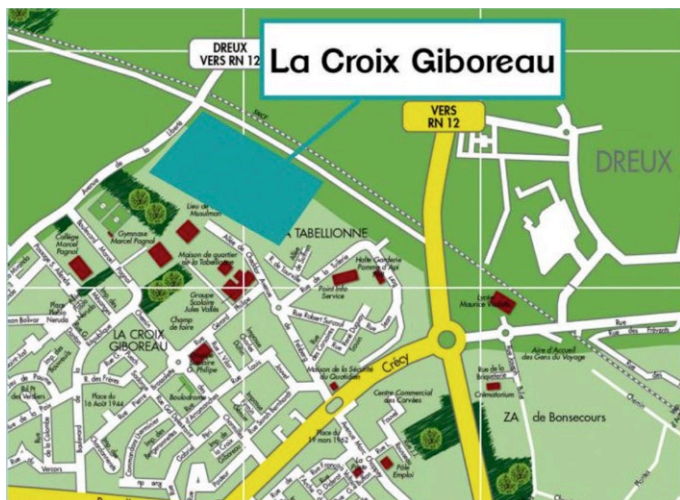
La Croix Giboreau

DREUX
VERS RN 12

VERS
RN 12

DREUX

SNCF

Avenue de la Liberté

Lieu de culte Mouliman

Gymnase Marcel Pagnol

Collège Marcel Pagnol

LA TABELLIONNE

Maison de quartier de la Tabellionne

Halte Garderie Pomme d'Api

Groupe Scolaire Jules Vallès

Champ de foire

Point Info Service

LA CROIX GIBOREAU

Place Pablo Neruda

Bd Simon Bolivar

Place du 16 Août 1944

Boulodrome

Maison de la Sécurité du Quotidien

Crécy

Centre Commercial des Corvées

Place du 19 mars 1962

Pôle Emploi

Lycée Maurice Violette

Aire d'Accueil des Gens du Voyage

Crématorium

Rue de la Briqueterie

Rue des Prévets

ZA de Bonsecours

Bd Pt des Vieilles

R. des Fripes

Rue de la Colonie

Versoirs